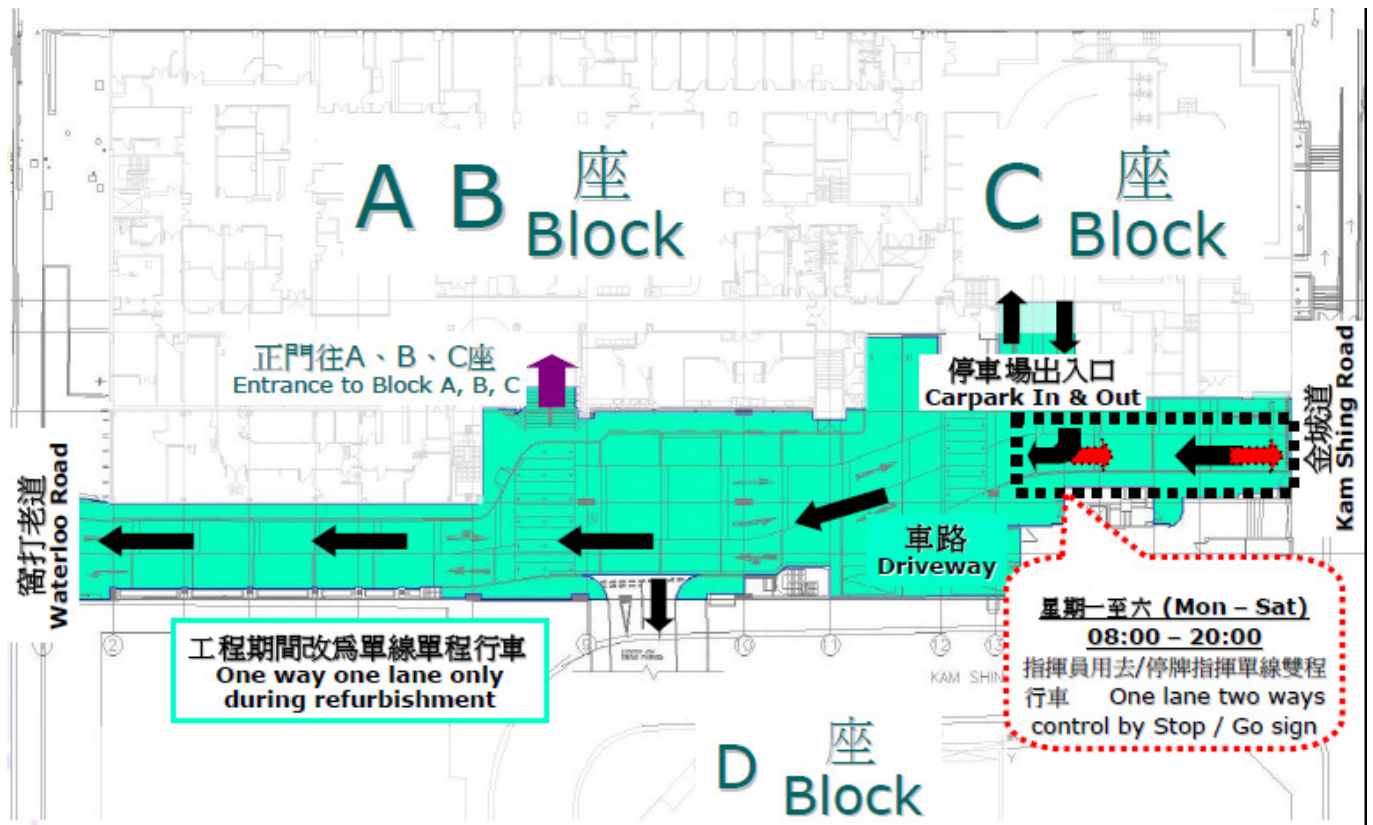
A B 座 Block

C 座 Block

正門往A、B、C座
Entrance to Block A, B, C

停車場出入口
Carpark In & Out

金城道
Kam Shing Road

窩打老道
Waterloo Road

車路
Driveway

星期一至六 (Mon – Sat)
08:00 – 20:00
指揮員用去/停牌指揮單線雙程行車 One lane two ways control by Stop / Go sign

工程期間改爲單線單程行車
One way one lane only during refurbishment

KAM SHIN

D 座 Block